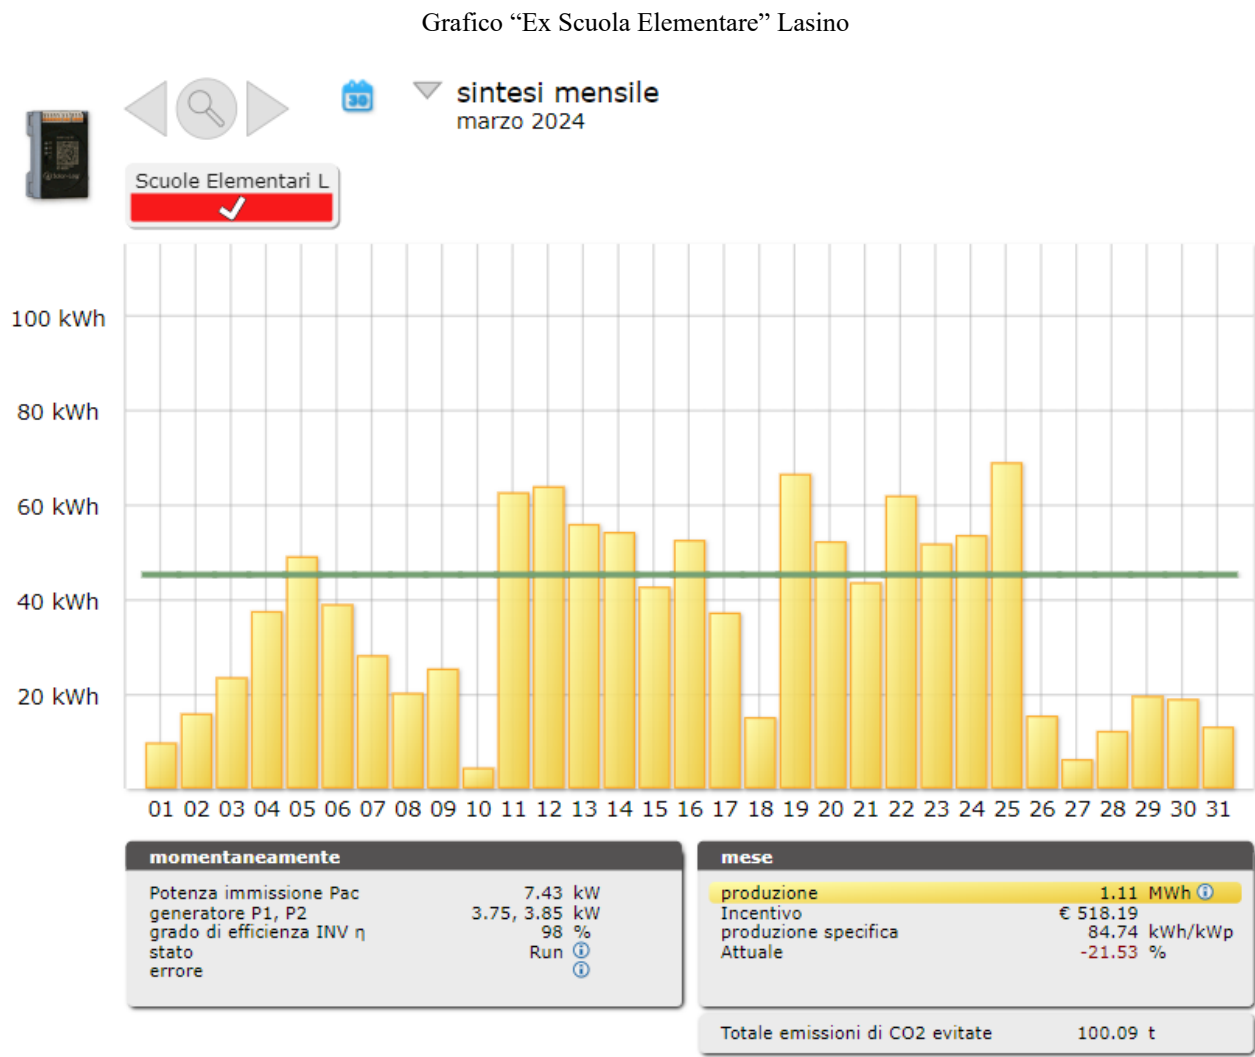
Grafico “Ex Scuola Elementare” Lasino

30

sintesi mensile
marzo 2024

Scuole Elementari L

100 kWh
80 kWh
60 kWh
40 kWh
20 kWh

01 02 03 04 05 06 07 08 09 10 11 12 13 14 15 16 17 18 19 20 21 22 23 24 25 26 27 28 29 30 31

momentaneamente

| | |
|---|---|
| Potenza immissione Pac | 7.43 kW |
| generatore P1, P2 | 3.75, 3.85 kW |
| grado di efficienza INV η | 98 % |
| stato | Run |
| errore | |

mese

| | |
|---|---|
| produzione | 1.11 MWh |
| Incentivo | € 518.19 |
| produzione specifica | 84.74 kWh/kWp |
| Attuale | -21.53 % |

Totale emissioni di CO2 evitate 100.09 t